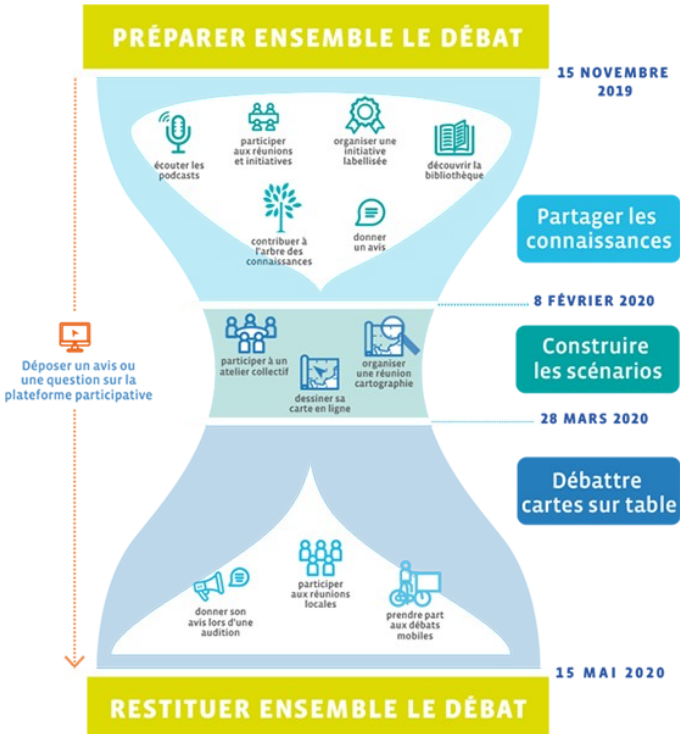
PRÉPARER ENSEMBLE LE DÉBAT

15 NOVEMBRE 2019

écouter les podcasts

participer aux réunions et initiatives

organiser une initiative labellisée

découvrir la bibliothèque

contribuer à l'arbre des connaissances

donner un avis

Partager les connaissances

8 FÉVRIER 2020

Déposer un avis ou une question sur la plateforme participative

participer à un atelier collectif

dessiner sa carte en ligne

organiser une réunion cartographie

Construire les scénarios

28 MARS 2020

Débattre cartes sur table

donner son avis lors d'une audition

participer aux réunions locales

prendre part aux débats mobiles

15 MAI 2020

RESTITUER ENSEMBLE LE DÉBAT